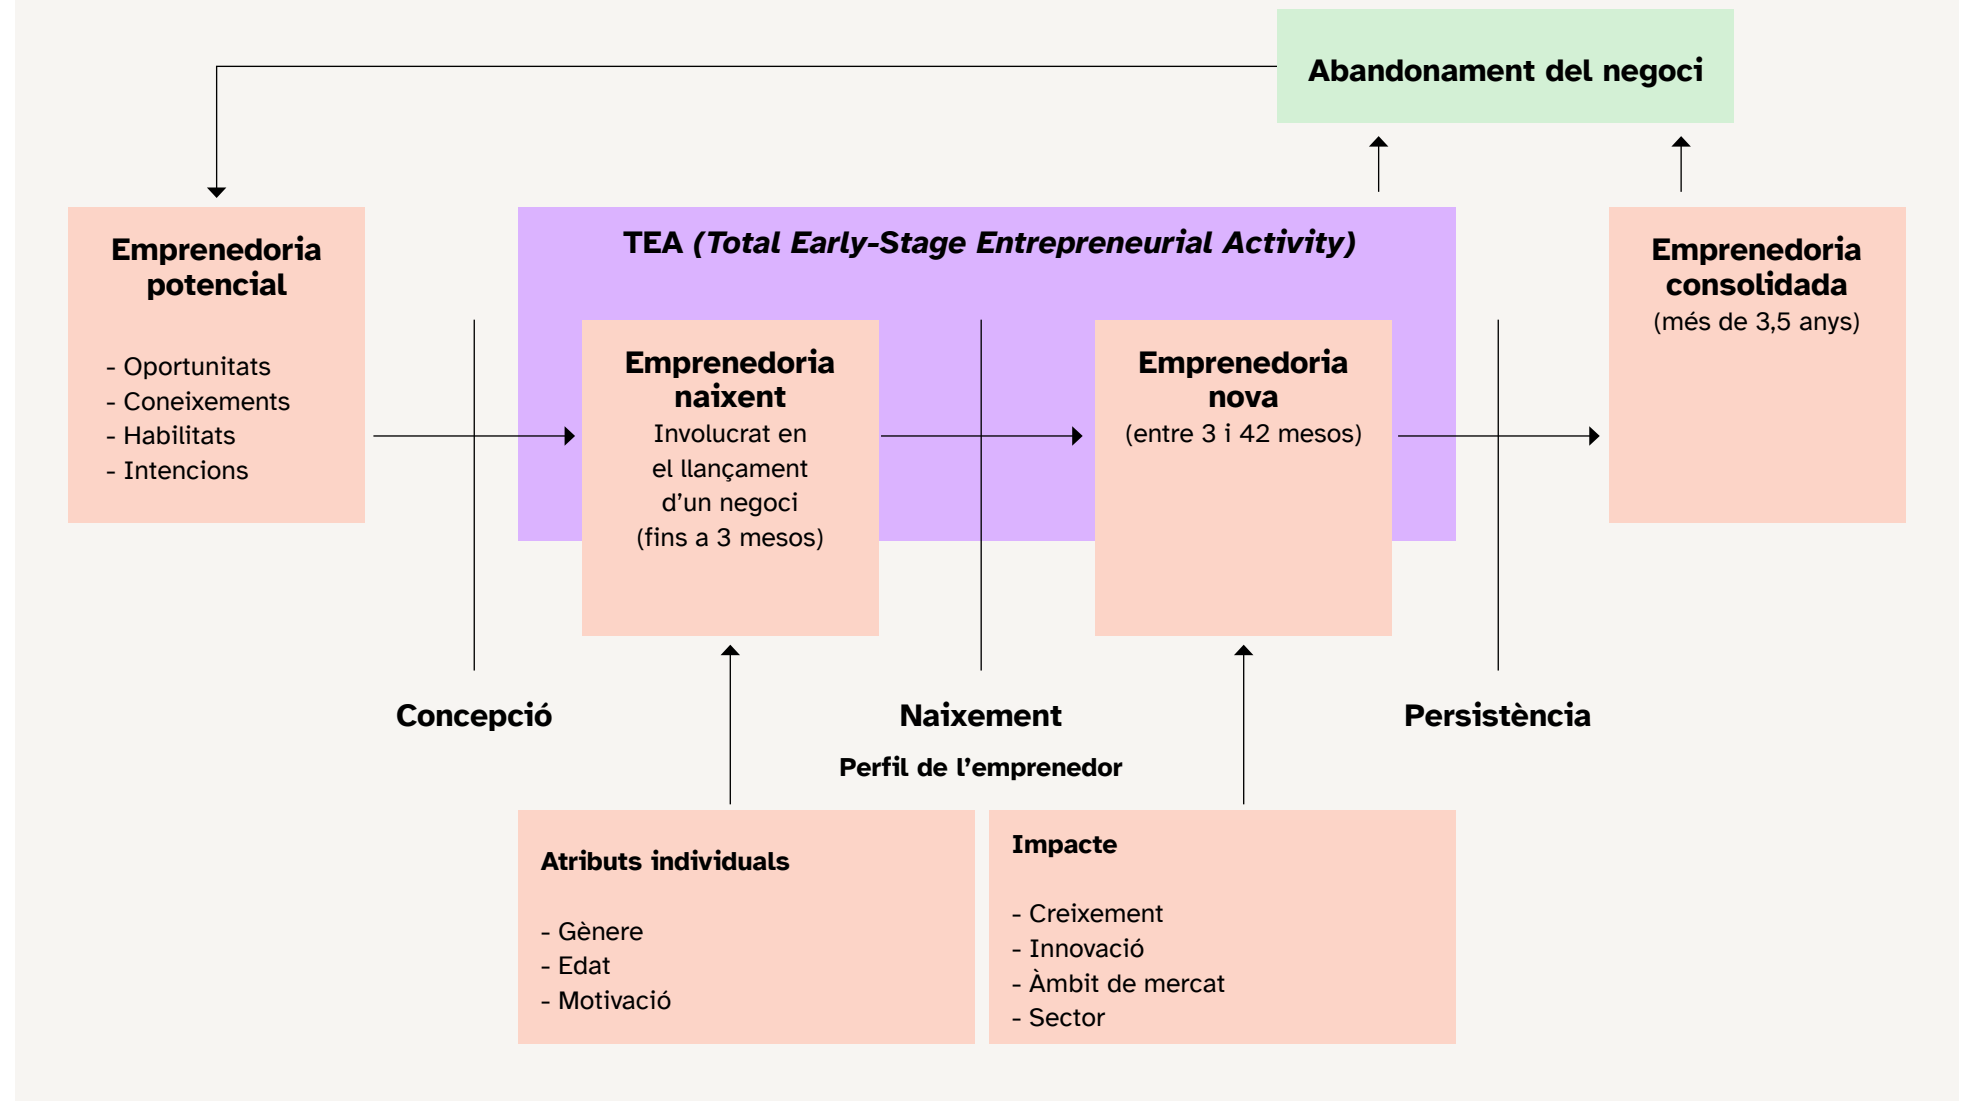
Abandonament del negoci

Emprenedoria potencial

- Oportunitats
- Coneixements
- Habilitats
- Intencions

TEA *(Total Early-Stage Entrepreneurial Activity)*

Emprenedoria naixent
Involucrat en el llançament d'un negoci (fins a 3 mesos)

Emprenedoria nova
(entre 3 i 42 mesos)

Emprenedoria consolidada
(més de 3,5 anys)

Concepció

Naixement

Persistència

Perfil de l'emprenedor

Atributs individuals

- Gènere
- Edat
- Motivació

Impacte

- Creixement
- Innovació
- Àmbit de mercat
- Sector